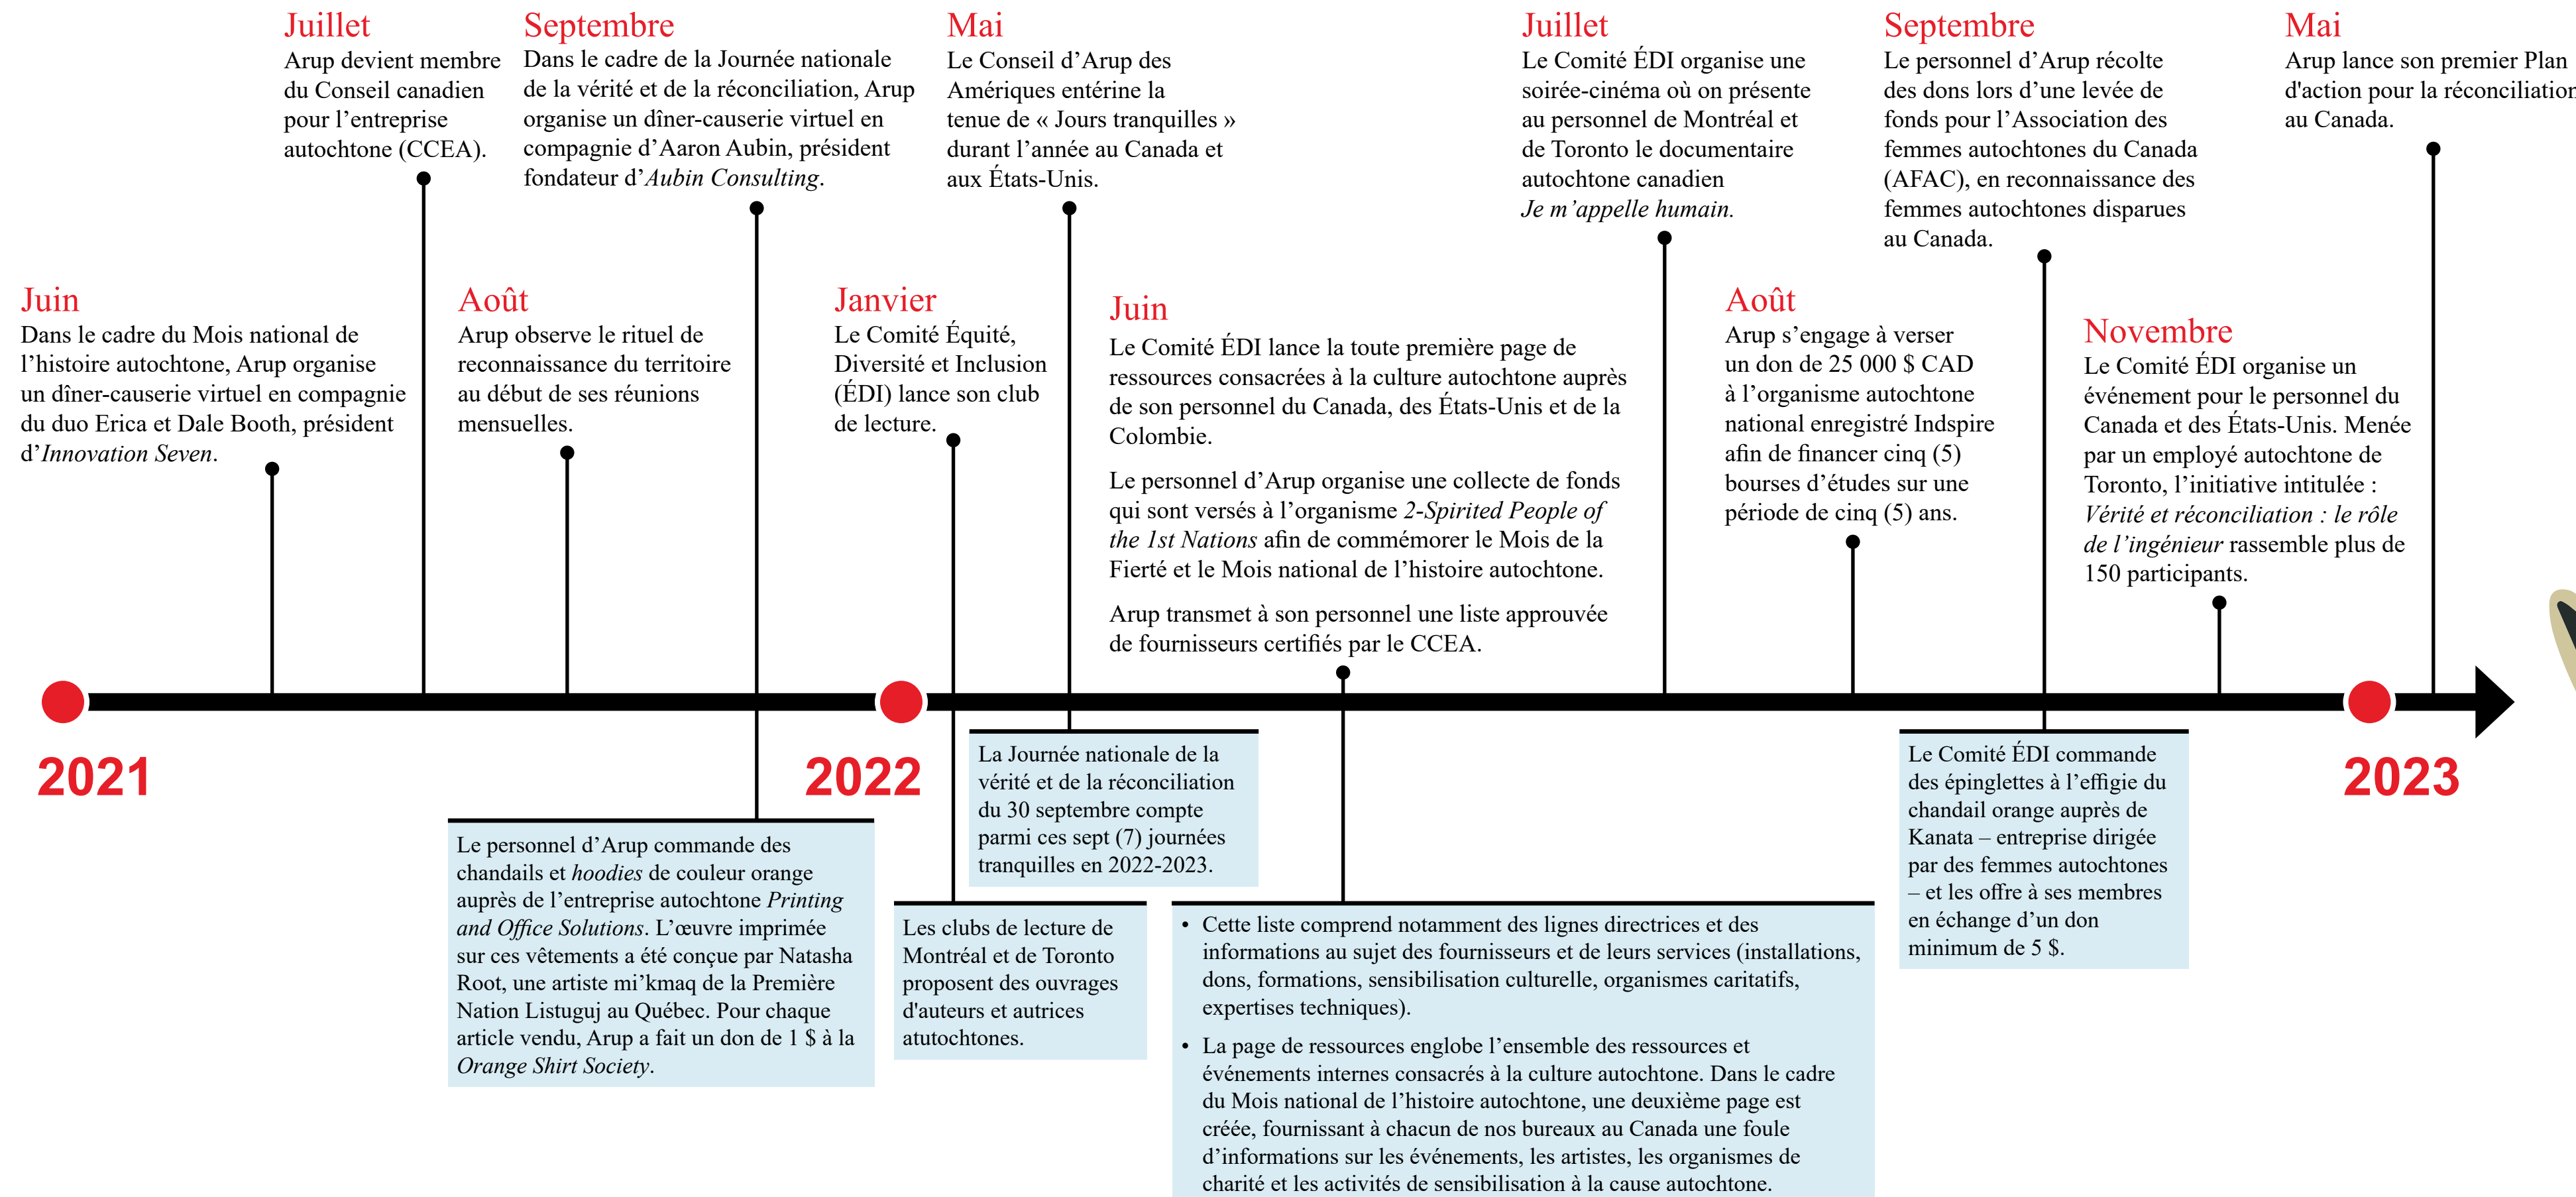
Juillet
Arup devient membre du Conseil canadien pour l'entreprise autochtone (CCEA).

Septembre
Dans le cadre de la Journée nationale de la vérité et de la réconciliation, Arup organise un dîner-causerie virtuel en compagnie d'Aaron Aubin, président fondateur d'Aubin Consulting.

Mai
Le Conseil d'Arup des Amériques entérine la tenue de « Jours tranquilles » durant l'année au Canada et aux États-Unis.

Juillet
Le Comité ÉDI organise une soirée-cinéma où on présente au personnel de Montréal et de Toronto le documentaire autochtone canadien Je m'appelle humain.

Septembre
Le personnel d'Arup récolte des dons lors d'une levée de fonds pour l'Association des femmes autochtones du Canada (AFAC), en reconnaissance des femmes autochtones disparues au Canada.

Mai
Arup lance son premier Plan d'action pour la réconciliation au Canada.

Juin
Dans le cadre du Mois national de l'histoire autochtone, Arup organise un dîner-causerie virtuel en compagnie du duo Erica et Dale Booth, président d'Innovation Seven.

Août
Arup observe le rituel de reconnaissance du territoire au début de ses réunions mensuelles.

Janvier
Le Comité Équité, Diversité et Inclusion (ÉDI) lance son club de lecture.

Juin
Le Comité ÉDI lance la toute première page de ressources consacrées à la culture autochtone auprès de son personnel du Canada, des États-Unis et de la Colombie.

Le personnel d'Arup organise une collecte de fonds qui sont versés à l'organisme 2-Spirited People of the 1st Nations afin de commémorer le Mois de la Fierté et le Mois national de l'histoire autochtone.

Arup transmet à son personnel une liste approuvée de fournisseurs certifiés par le CCEA.

Août
Arup s'engage à verser un don de 25 000 $ CAD à l'organisme autochtone national enregistré Indspire afin de financer cinq (5) bourses d'études sur une période de cinq (5) ans.

Novembre
Le Comité ÉDI organise un événement pour le personnel du Canada et des États-Unis. Menée par un employé autochtone de Toronto, l'initiative intitulée : Vérité et réconciliation : le rôle de l'ingénieur rassemble plus de 150 participants.

2021

2022

2023

Le personnel d'Arup commande des chandails et hoodies de couleur orange auprès de l'entreprise autochtone Printing and Office Solutions. L'œuvre imprimée sur ces vêtements a été conçue par Natasha Root, une artiste mi'kmaq de la Première Nation Listuguj au Québec. Pour chaque article vendu, Arup a fait un don de 1 $ à la Orange Shirt Society.

Les clubs de lecture de Montréal et de Toronto proposent des ouvrages d'auteurs et autrices atutochtones.

La Journée nationale de la vérité et de la réconciliation du 30 septembre compte parmi ces sept (7) journées tranquilles en 2022-2023.

• Cette liste comprend notamment des lignes directrices et des informations au sujet des fournisseurs et de leurs services (installations, dons, formations, sensibilisation culturelle, organismes caritatifs, expertises techniques).
• La page de ressources englobe l'ensemble des ressources et événements internes consacrés à la culture autochtone. Dans le cadre du Mois national de l'histoire autochtone, une deuxième page est créée, fournissant à chacun de nos bureaux au Canada une foule d'informations sur les événements, les artistes, les organismes de charité et les activités de sensibilisation à la cause autochtone.

Le Comité ÉDI commande des épinglettes à l'effigie du chandail orange auprès de Kanata – entreprise dirigée par des femmes autochtones – et les offre à ses membres en échange d'un don minimum de 5 $.